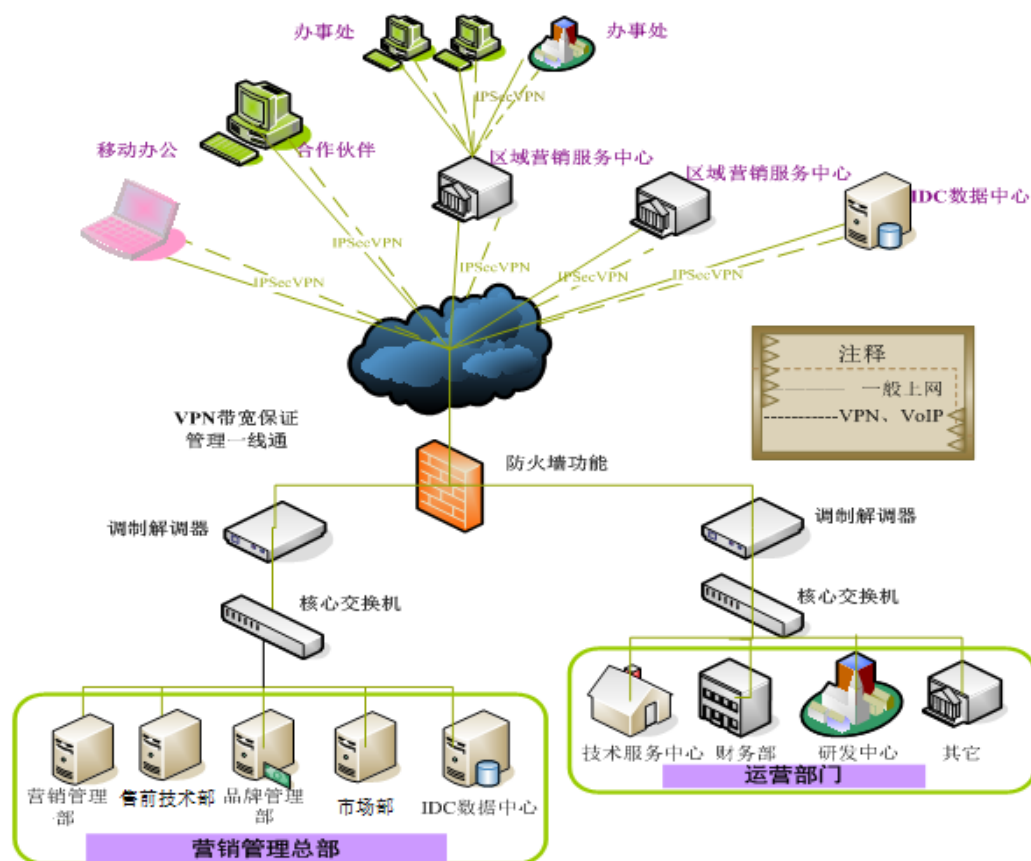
办事处

办事处

IPSecVPN

移动办公

合作伙伴

区域营销服务中心

区域营销服务中心

IDC数据中心

IPSecVPN

IPSecVPN

IPSecVPN

IPSecVPN

IPSecVPN

注释

一般上网

VPN、VoIP

VPN带宽保证
管理一线通

防火墙功能

调制解调器

调制解调器

核心交换机

核心交换机

技术服务中心

财务部

研发中心

其它

运营部门

营销管理部

售前技术部

品牌管理部

市场部

IDC数据中心

营销管理总部